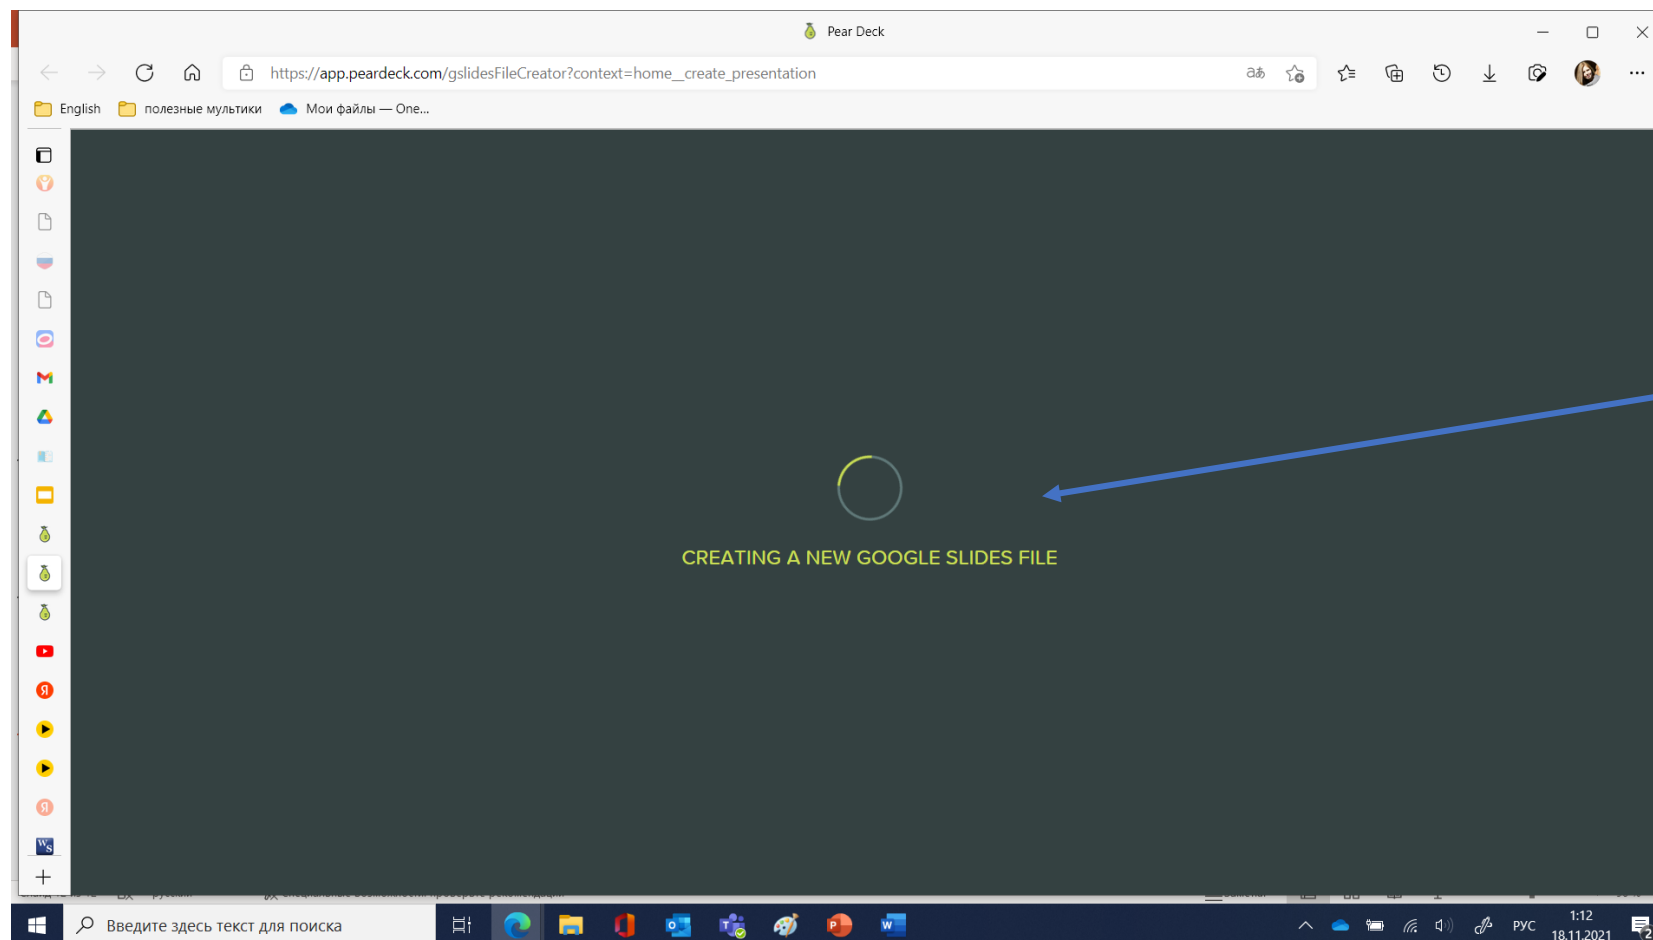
Pear Deck

https://app.peardeck.com/gslidesFileCreator?context=home__create_presentation

English
полезные мультики
Мои файлы — One...

CREATING A NEW GOOGLE SLIDES FILE

Введите здесь текст для поиска

РУС
1:12
18.11.2021